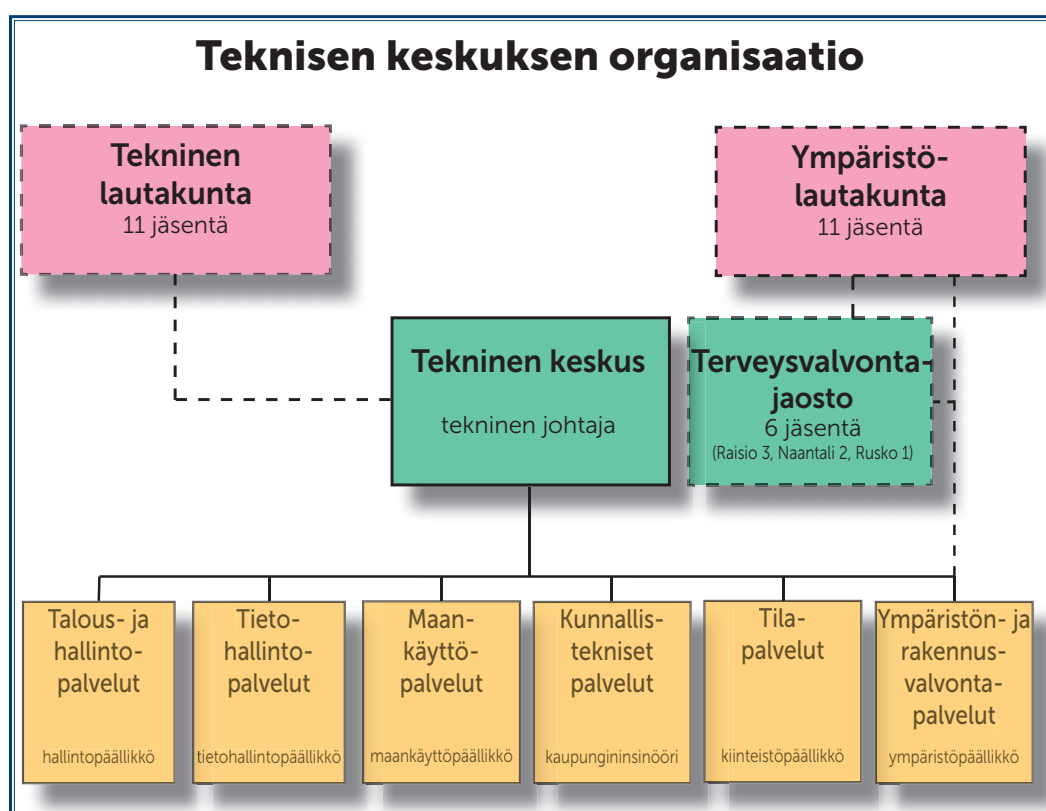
Teknisen keskuksen organisaatio

Tekninen lautakunta
11 jäsentä

Ympäristölautakunta
11 jäsentä

Tekninen keskus
tekninen johtaja

Terveysvalvontajaosto
6 jäsentä
(Raisio 3, Naantali 2, Rusko 1)

Talous- ja hallintopalvelut
hallintopäällikkö

Tietohallintopalvelut
tietohallintopäällikkö

Maankäyttöpalvelut
maankäyttöpäällikkö

Kunnallistekniset palvelut
kaupungininsinööri

Tilapalvelut
kiinteistöpäällikkö

Ympäristön- ja rakennusvalvontapalvelut
ympäristöpäällikkö